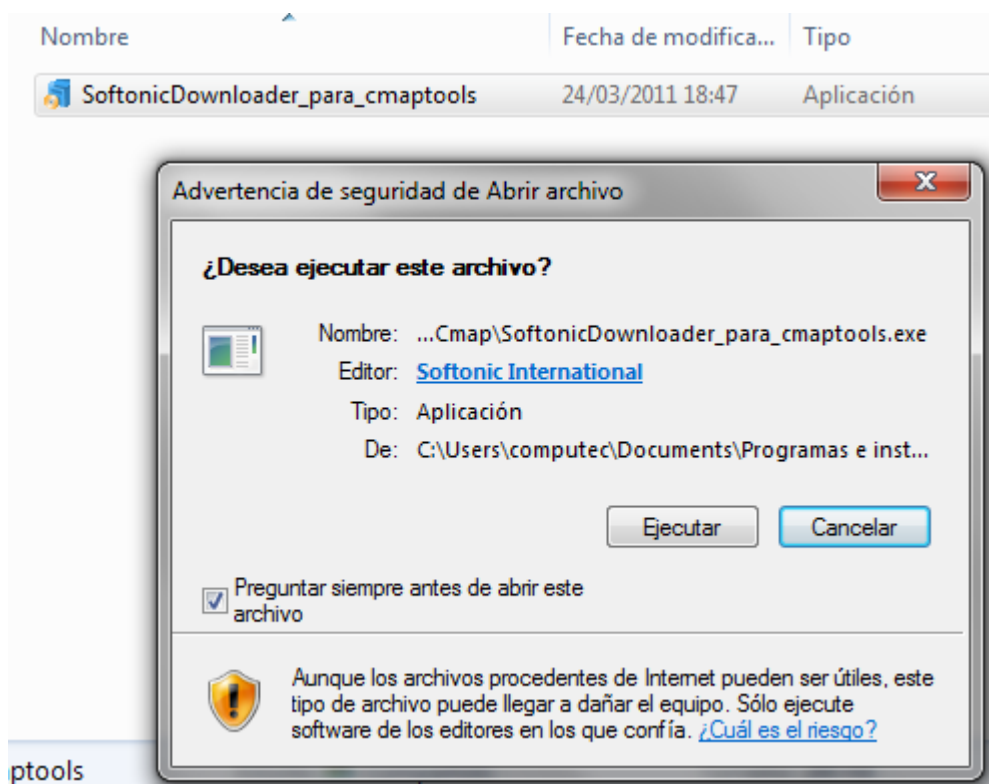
| Nombre | Fecha de modifica... | Tipo |
|---|---|---|
| SoftonicDownloader_para_cmaptools | 24/03/2011 18:47 | Aplicación |

Advertencia de seguridad de Abrir archivo

¿Desea ejecutar este archivo?

Nombre: ...Cmap\SoftonicDownloader_para_cmaptools.exe
Editor: Softonic International
Tipo: Aplicación
De: C:\Users\computec\Documents\Programas e inst...

Ejecutar Cancelar

Preguntar siempre antes de abrir este archivo

Aunque los archivos procedentes de Internet pueden ser útiles, este tipo de archivo puede llegar a dañar el equipo. Sólo ejecute software de los editores en los que confía. ¿Cuál es el riesgo?

ptools